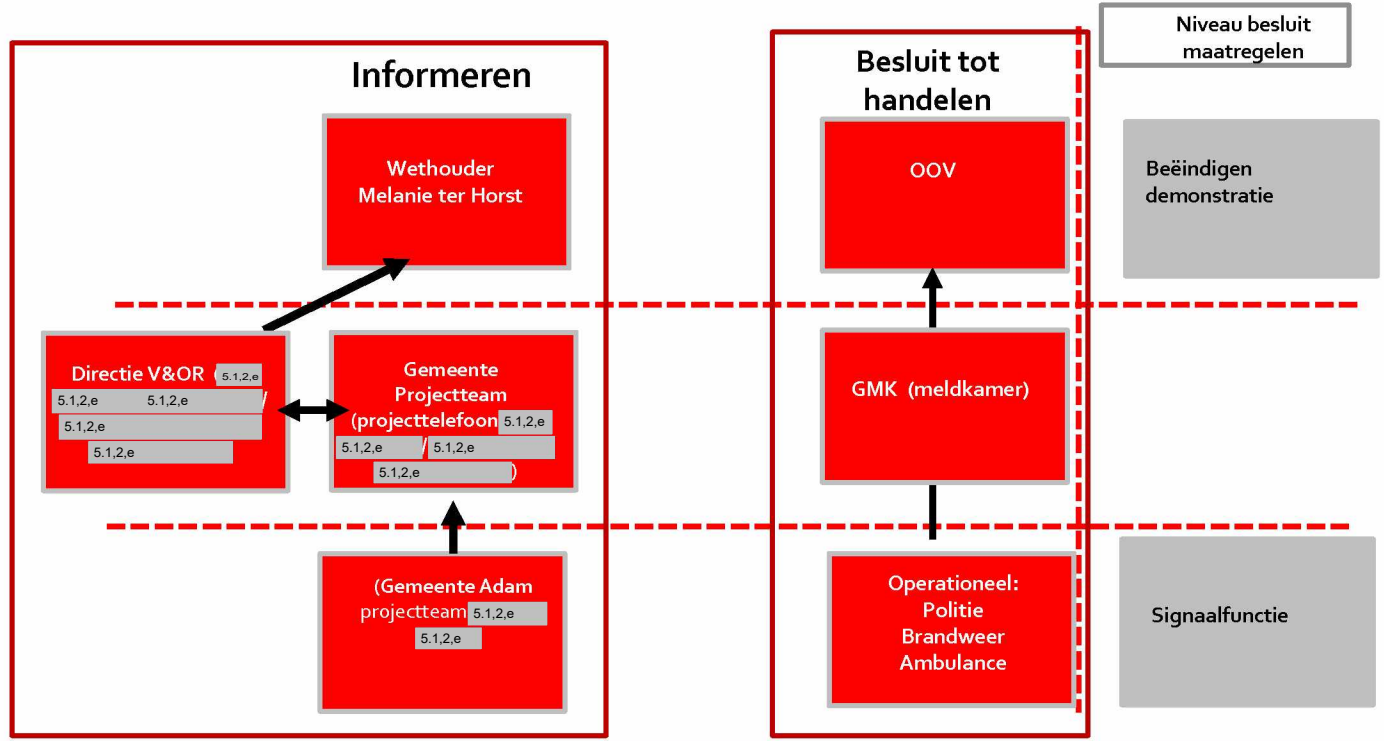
Niveau besluit maatregelen

Informeren

Wethouder Melanie ter Horst

Directie V&OR (5.1,2,e
5.1,2,e 5.1,2,e /
5.1,2,e
5.1,2,e

Gemeente Projectteam (projecttelefoon 5.1,2,e
5.1,2,e / 5.1,2,e
5.1,2,e )

(Gemeente Adam projectteam 5.1,2,e
5.1,2,e

Besluit tot handelen

OOV

GMK (meldkamer)

Operationeel: Politie Brandweer Ambulance

Beëindigen demonstratie

Signaalfunctie